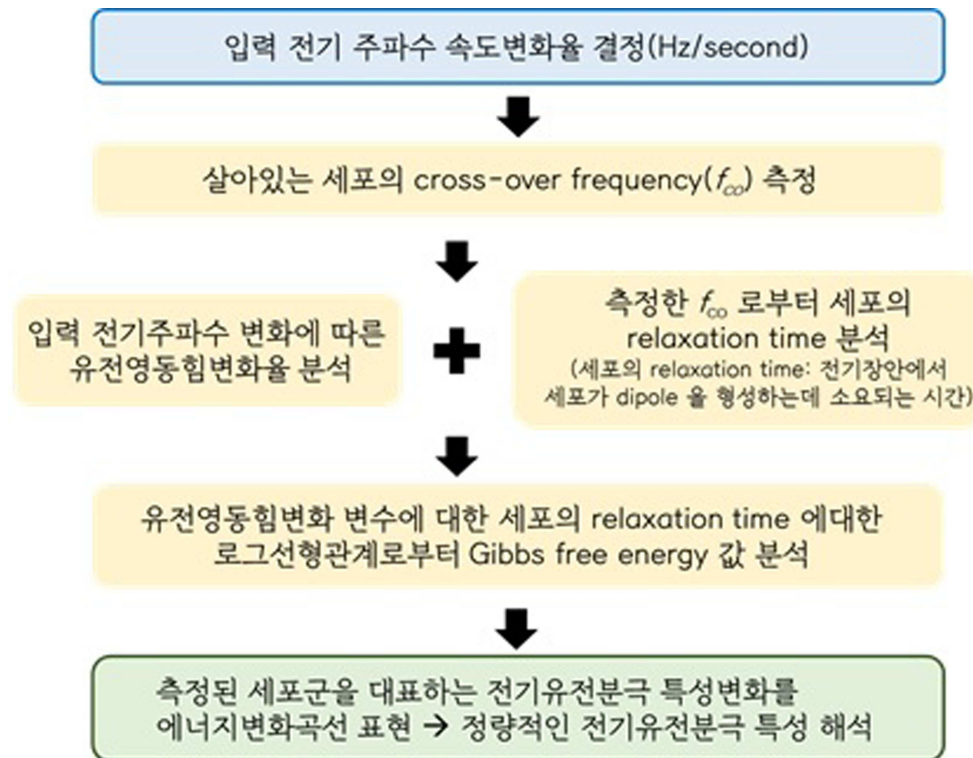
입력 전기 주파수 속도변화율 결정(Hz/second)

살아있는 세포의 cross-over frequency($f_{co}$) 측정

입력 전기주파수 변화에 따른 유전영동힘변화율 분석

측정한 $f_{co}$ 로부터 세포의 relaxation time 분석
(세포의 relaxation time: 전기장안에서 세포가 dipole 을 형성하는데 소요되는 시간)

유전영동힘변화 변수에 대한 세포의 relaxation time 에대한 로그선형관계로부터 Gibbs free energy 값 분석

측정된 세포군을 대표하는 전기유전분극 특성변화를 에너지변화곡선 표현 → 정량적인 전기유전분극 특성 해석